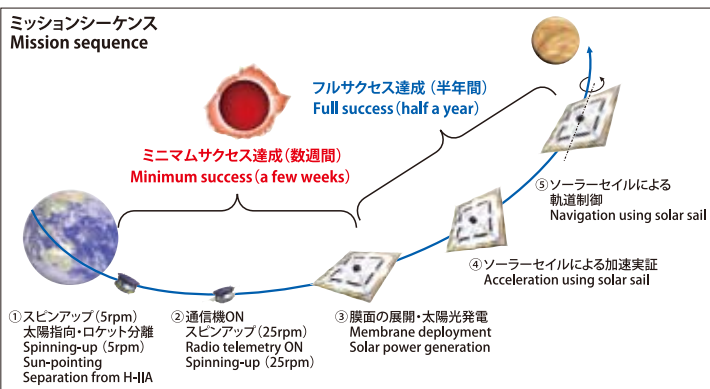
ミッションシーケンス
Mission sequence

フルサクセス達成（半年間）
Full success（half a year）

ミニマムサクセス達成（数週間）
Minimum success（a few weeks）

⑤ソーラーセイルによる
軌道制御
Navigation using solar sail

④ソーラーセイルによる加速実証
Acceleration using solar sail

①スピンアップ（5rpm）
太陽指向・ロケット分離
Spinning-up（5rpm）
Sun-pointing
Separation from H-IIA

②通信機ON
スピンアップ（25rpm）
Radio telemetry ON
Spinning-up（25rpm）

③膜面の展開・太陽光発電
Membrane deployment
Solar power generation